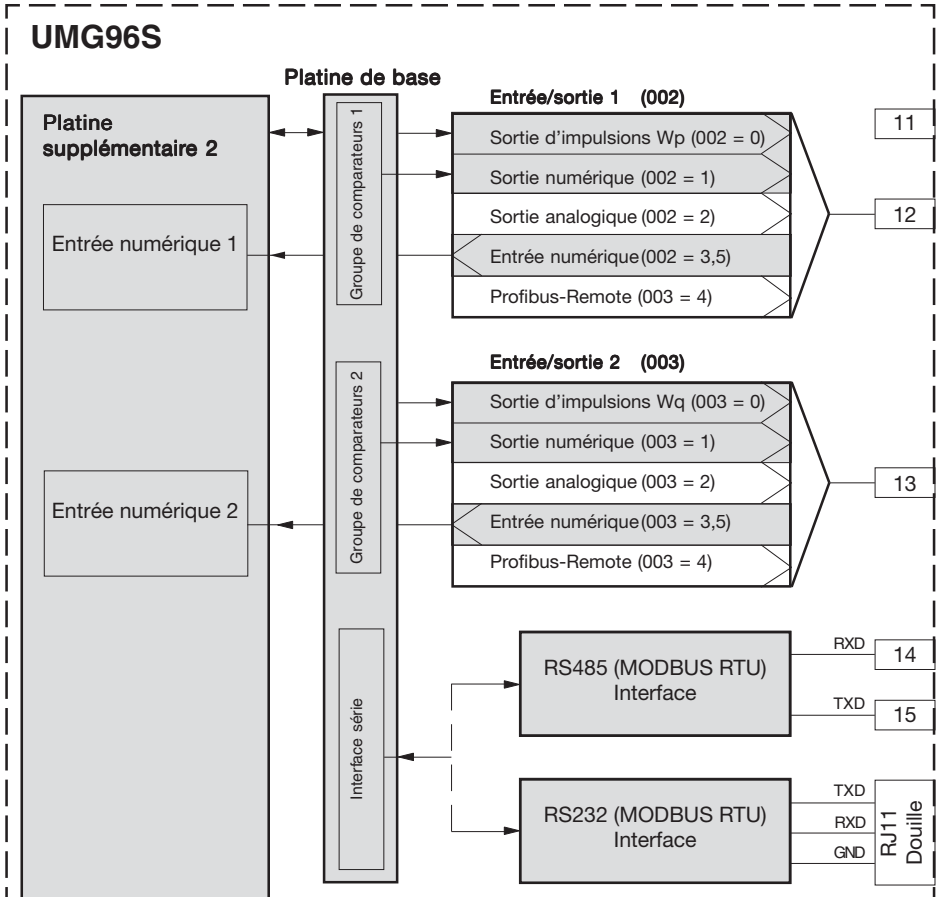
UMG96S

Platine de base

Platine supplémentaire 2

Entrée numérique 1

Entrée numérique 2

Groupe de comparateurs 1

Groupe de comparateurs 2

Interface série

Entrée/sortie 1 (002)

Sortie d'impulsions Wp (002 = 0)

Sortie numérique (002 = 1)

Sortie analogique (002 = 2)

Entrée numérique (002 = 3,5)

Profibus-Remote (003 = 4)

11

12

Entrée/sortie 2 (003)

Sortie d'impulsions Wq (003 = 0)

Sortie numérique (003 = 1)

Sortie analogique (003 = 2)

Entrée numérique (003 = 3,5)

Profibus-Remote (003 = 4)

13

RS485 (MODBUS RTU) Interface

RXD

14

TXD

15

RS232 (MODBUS RTU) Interface

TXD

RXD

GND

RJ11 Douille